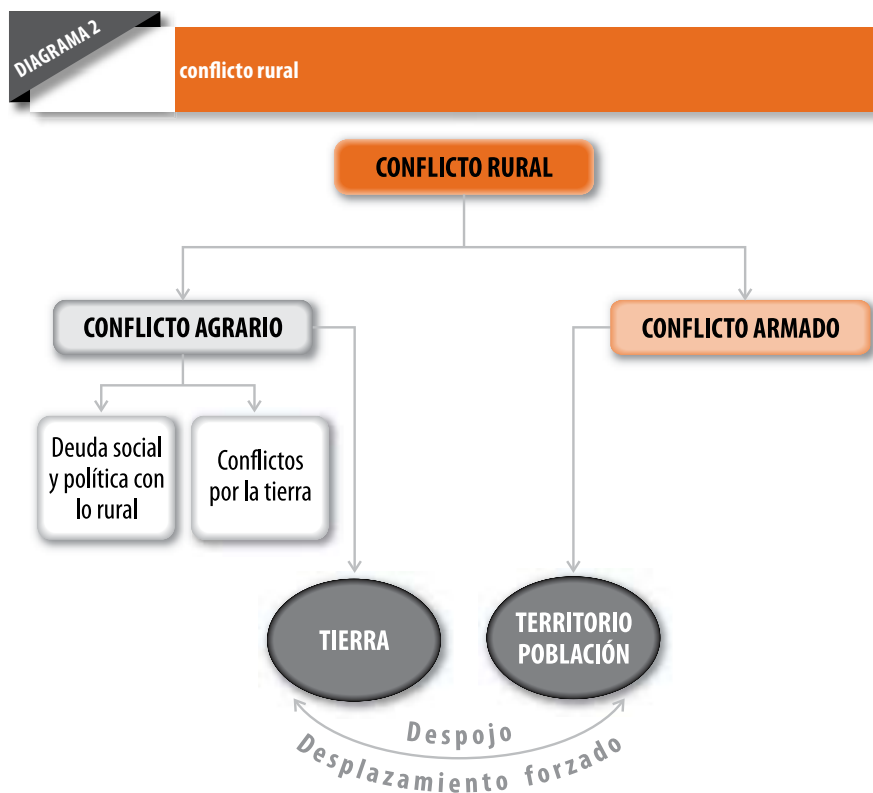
DIAGRAMA 2

conflicto rural

CONFLICTO RURAL

CONFLICTO AGRARIO

CONFLICTO ARMADO

Deuda social y política con lo rural

Conflictos por la tierra

TIERRA

TERRITORIO POBLACIÓN

Despojo

Desplazamiento forzado